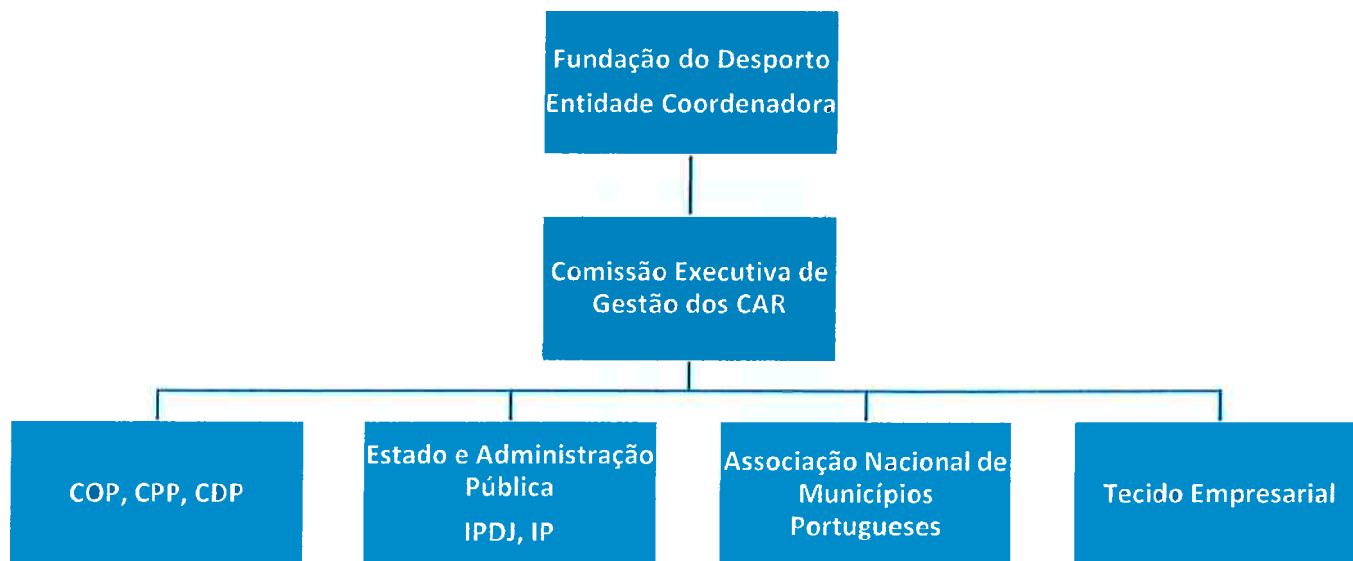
Fundação do Desporto
Entidade Coordenadora

Comissão Executiva de Gestão dos CAR

COP, CPP, CDP

Estado e Administração Pública

IPDJ, IP

Associação Nacional de Municípios Portugueses

Tecido Empresarial